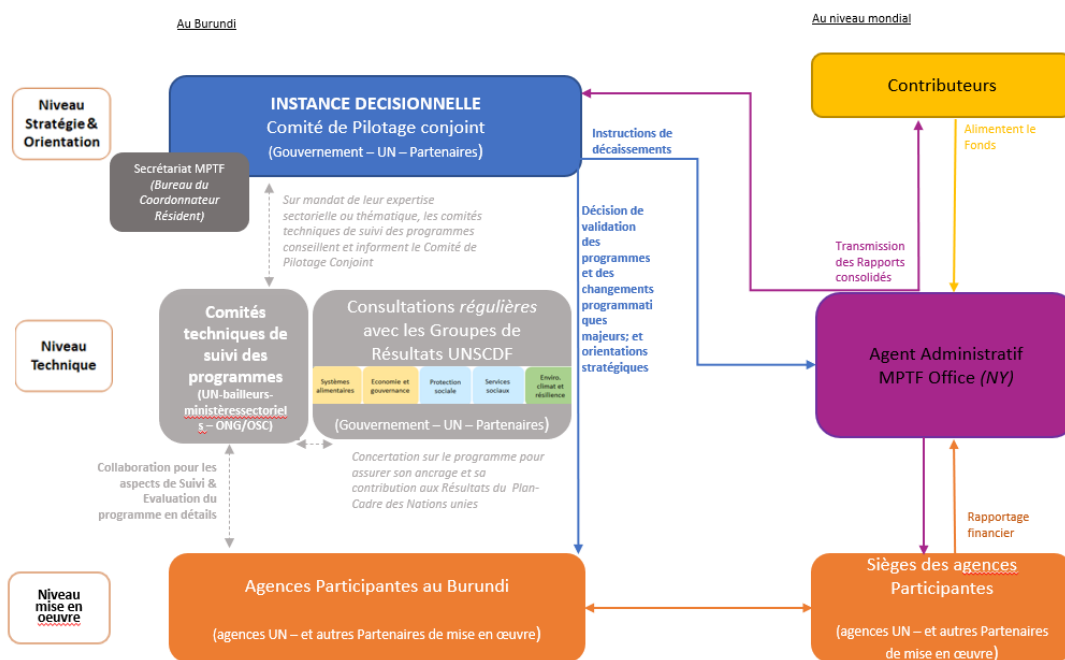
Au Burundi

Au niveau mondial

Niveau Stratégie & Orientation

INSTANCE DECISIONNELLE
Comité de Pilotage conjoint
(Gouvernement – UN – Partenaires)

Secrétariat MPTF
(Bureau du Coordonnateur Résident)

Instructions de décaissements

Contributeurs

Alimentent le Fonds

Sur mandat de leur expertise sectorielle ou thématique, les comités techniques de suivi des programmes conseillent et informent le Comité de Pilotage Conjoint

Décision de validation des programmes et des changements programmatiques majeurs; et orientations stratégiques

Transmission des Rapports consolidés

Niveau Technique

Comités techniques de suivi des programmes
(UN-bailleurs-ministèressectoriels – ONG/OSC)

Consultations régulières avec les Groupes de Résultats UNSCDF

Systèmes alimentaires

Economie et gouvernance

Protection sociale

Services sociaux

Enviro, climat et résilience

(Gouvernement – UN – Partenaires)

Agent Administratif
MPTF Office (NY)

Collaboration pour les aspects de Suivi & Evaluation du programme en détails

Concertation sur le programme pour assurer son ancrage et sa contribution aux Résultats du Plan-Cadre des Nations unies

Rapportage financier

Niveau mise en œuvre

Agences Participantes au Burundi
(agences UN – et autres Partenaires de mise en œuvre)

Sièges des agences Participantes
(agences UN – et autres Partenaires de mise en œuvre)